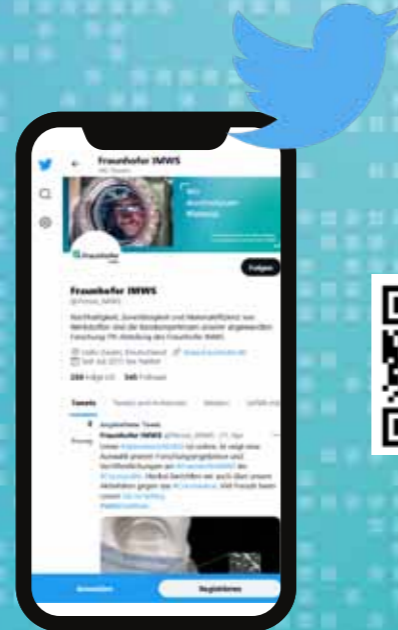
Fraunhofer IMWS
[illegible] Tweets

Fraunhofer

Folgen

Fraunhofer IMWS
@Fraunhofer_IMWS

Nachhaltigkeit, Zuverlässigkeit und Materialeffizienz von Werkstoffen und die Bauelemente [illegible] Forschung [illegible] Fraunhofer IMWS

Halle (Saale), Deutschland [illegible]
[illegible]

288 Folge ich 545 Follower

Tweets Tweets und Antworten Medien Gefällt mir

Angehefteter Tweet
Fraunhofer IMWS @Fraunhofer_IMWS · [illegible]
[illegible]

Anmelden Registrieren